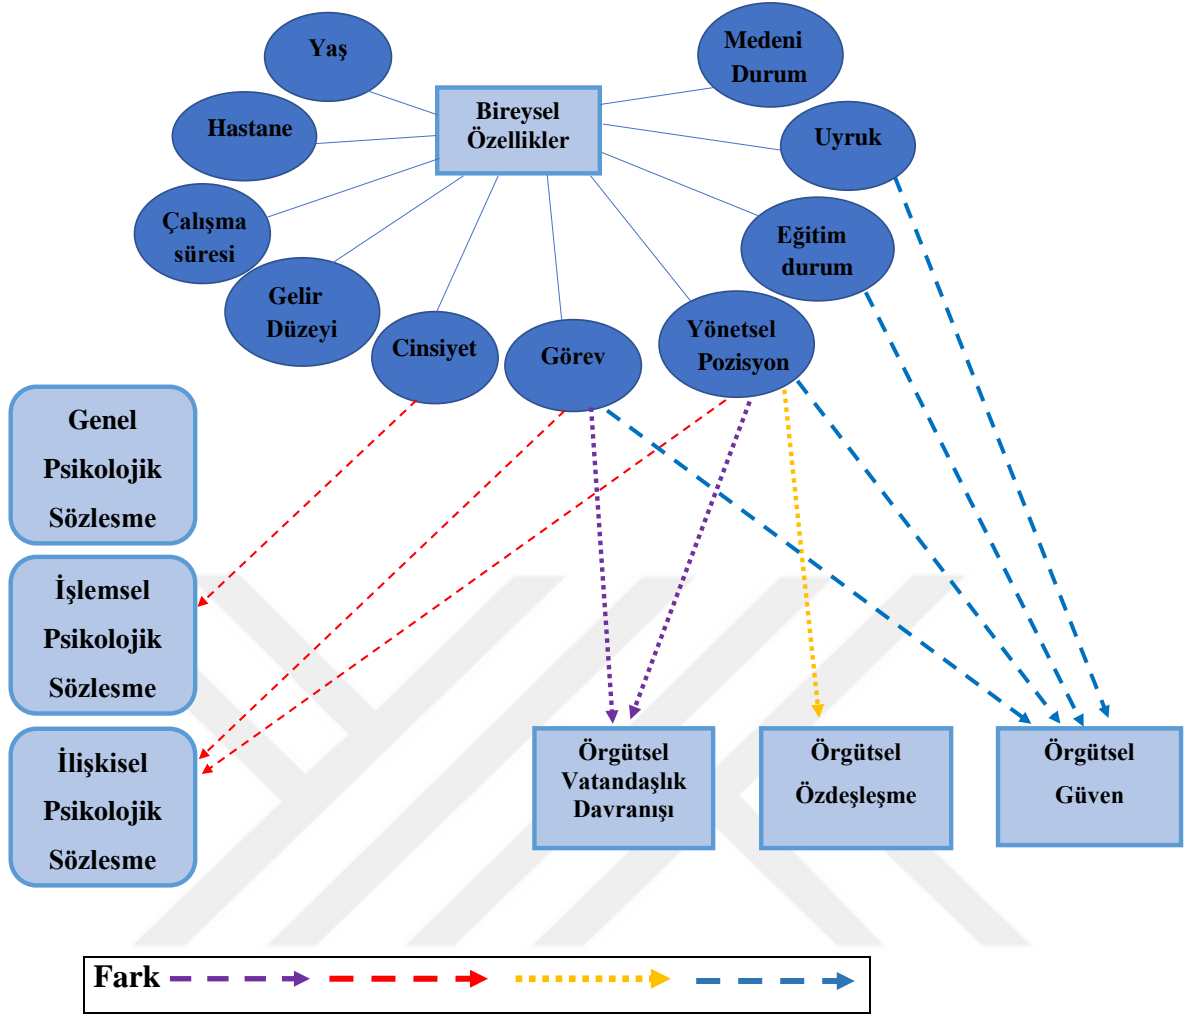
Yaş

Medeni Durum

Hastane

Bireysel Özellikler

Uyruk

Çalışma süresi

Eğitim durum

Gelir Düzeyi

Cinsiyet

Görev

Yönetsel Pozisyon

Genel Psikolojik Sözlesme

İşlemsel Psikolojik Sözlesme

İlişkisel Psikolojik Sözlesme

Örgütsel Vatandaşlık Davranışı

Örgütsel Özdeşleşme

Örgütsel Güven

Fark